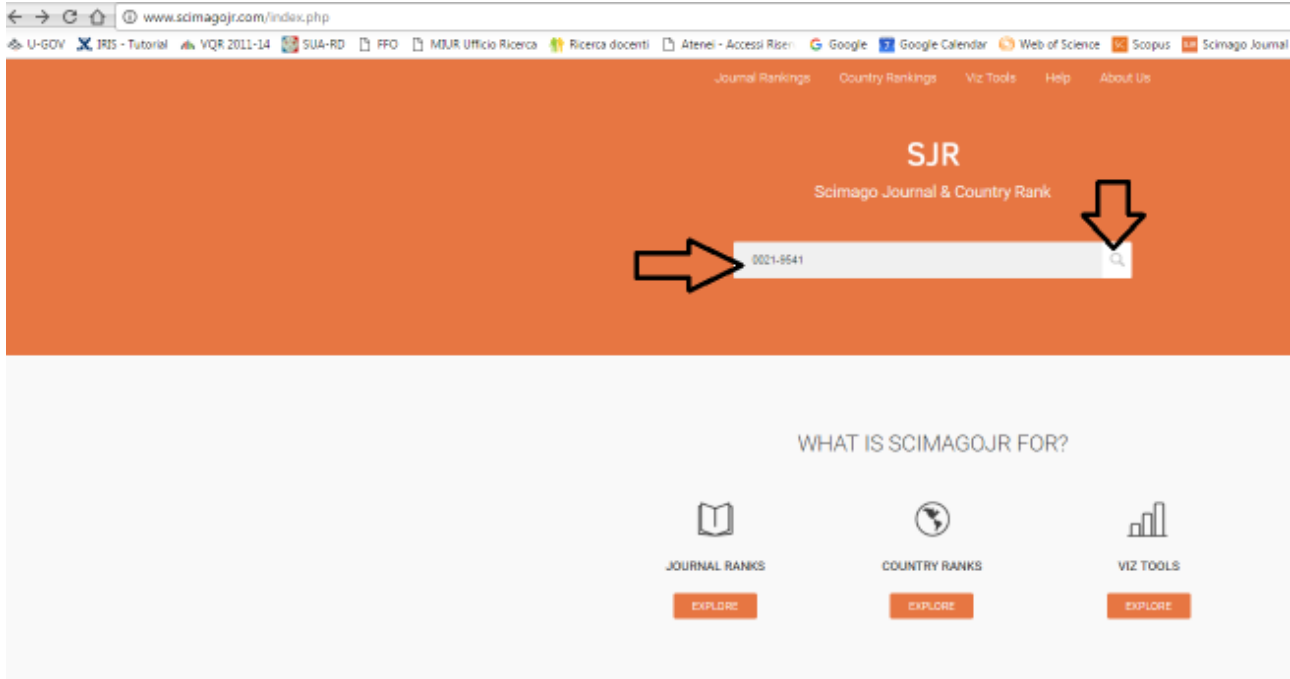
www.scimagojr.com/index.php

U-GOV IRIS - Tutorial VQR 2011-14 SUA-RD FFO MIUR Ufficio Ricerca Ricerca docenti Atenei - Accessi Riser Google Google Calendar Web of Science Scopus Scimago Journal

Journal Rankings Country Rankings Viz Tools Help About Us

SJR

Scimago Journal & Country Rank

0021-9541

WHAT IS SCIMAGOJR FOR?

JOURNAL RANKS
EXPLORE

COUNTRY RANKS
EXPLORE

VIZ TOOLS
EXPLORE